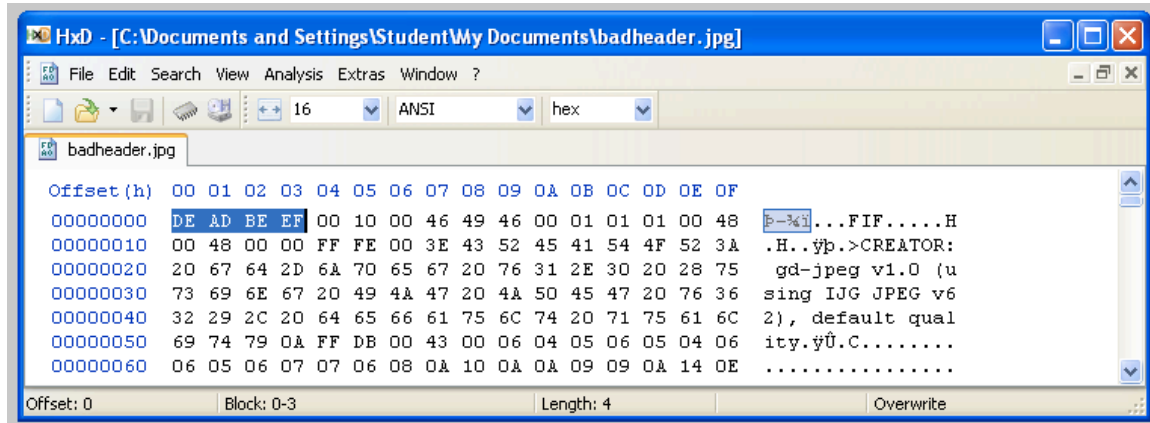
HxD - [C:\Documents and Settings\Student\My Documents\badheader.jpg]

File Edit Search View Analysis Extras Window ?

16 ANSI hex

badheader.jpg

| Offset(h) | 00 01 02 03 04 05 06 07 08 09 0A 0B 0C 0D 0E 0F | |
|---|---|---|
| 00000000 | DE AD BE EF 00 10 00 46 49 46 00 01 01 01 00 48 | Þ­¾ï...FIF.....H |
| 00000010 | 00 48 00 00 FF FE 00 3E 43 52 45 41 54 4F 52 3A | .H..ÿþ.>CREATOR: |
| 00000020 | 20 67 64 2D 6A 70 65 67 20 76 31 2E 30 20 28 75 | gd-jpeg v1.0 (u |
| 00000030 | 73 69 6E 67 20 49 4A 47 20 4A 50 45 47 20 76 36 | sing IJG JPEG v6 |
| 00000040 | 32 29 2C 20 64 65 66 61 75 6C 74 20 71 75 61 6C | 2), default qual |
| 00000050 | 69 74 79 0A FF DB 00 43 00 06 04 05 06 05 04 06 | ity.ÿÛ.C........ |
| 00000060 | 06 05 06 07 07 06 08 0A 10 0A 0A 09 09 0A 14 0E | ................ |

Offset: 0 Block: 0-3 Length: 4 Overwrite